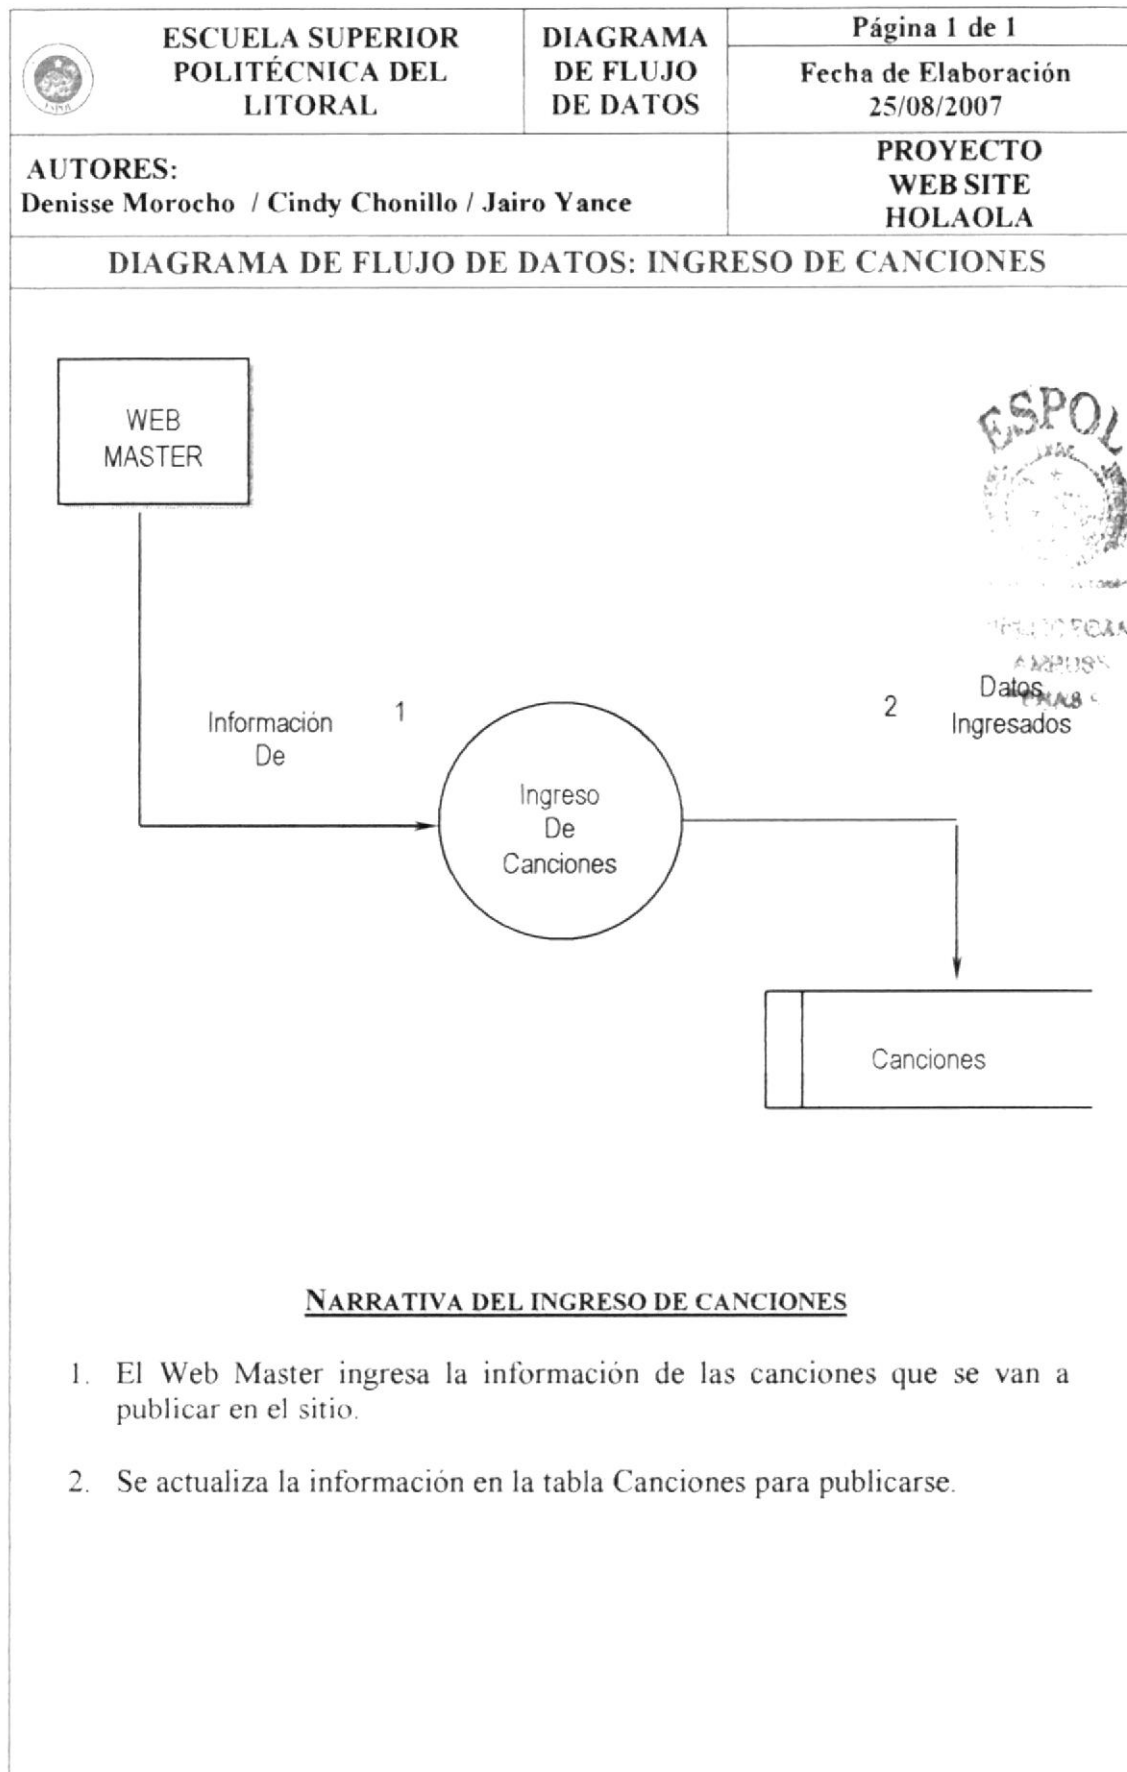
| ESCUELA SUPERIOR POLITÉCNICA DEL LITORAL | DIAGRAMA DE FLUJO DE DATOS | Página 1 de 1 / Fecha de Elaboración 25/08/2007 |
|---|---|---|
| AUTORES: Denisse Morocho / Cindy Chonillo / Jairo Yance | | PROYECTO WEB SITE HOLAOLA |

DIAGRAMA DE FLUJO DE DATOS: INGRESO DE CANCIONES

WEB MASTER

ESPOL

Información De

1

Ingreso De Canciones

2

Datos Ingresados

Canciones

NARRATIVA DEL INGRESO DE CANCIONES

1. El Web Master ingresa la información de las canciones que se van a publicar en el sitio.

2. Se actualiza la información en la tabla Canciones para publicarse.